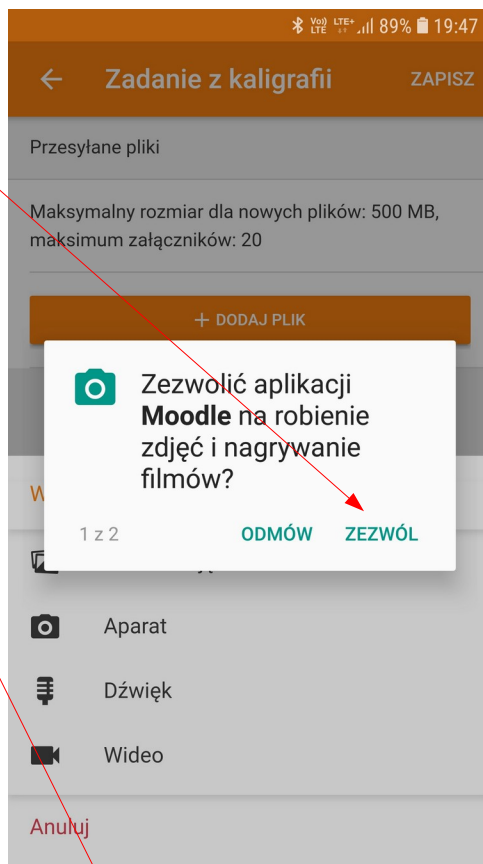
89% 19:47

Zadanie z kaligrafii

ZAPISZ

Przesyłane pliki

Maksymalny rozmiar dla nowych plików: 500 MB, maksimum załączników: 20

+ DODAJ PLIK

Zezwolić aplikacji **Moodle** na robienie zdjęć i nagrywanie filmów?

1 z 2

ODMÓW

ZEZWÓL

W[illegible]

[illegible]

Aparat

Dźwięk

Wideo

Anuluj